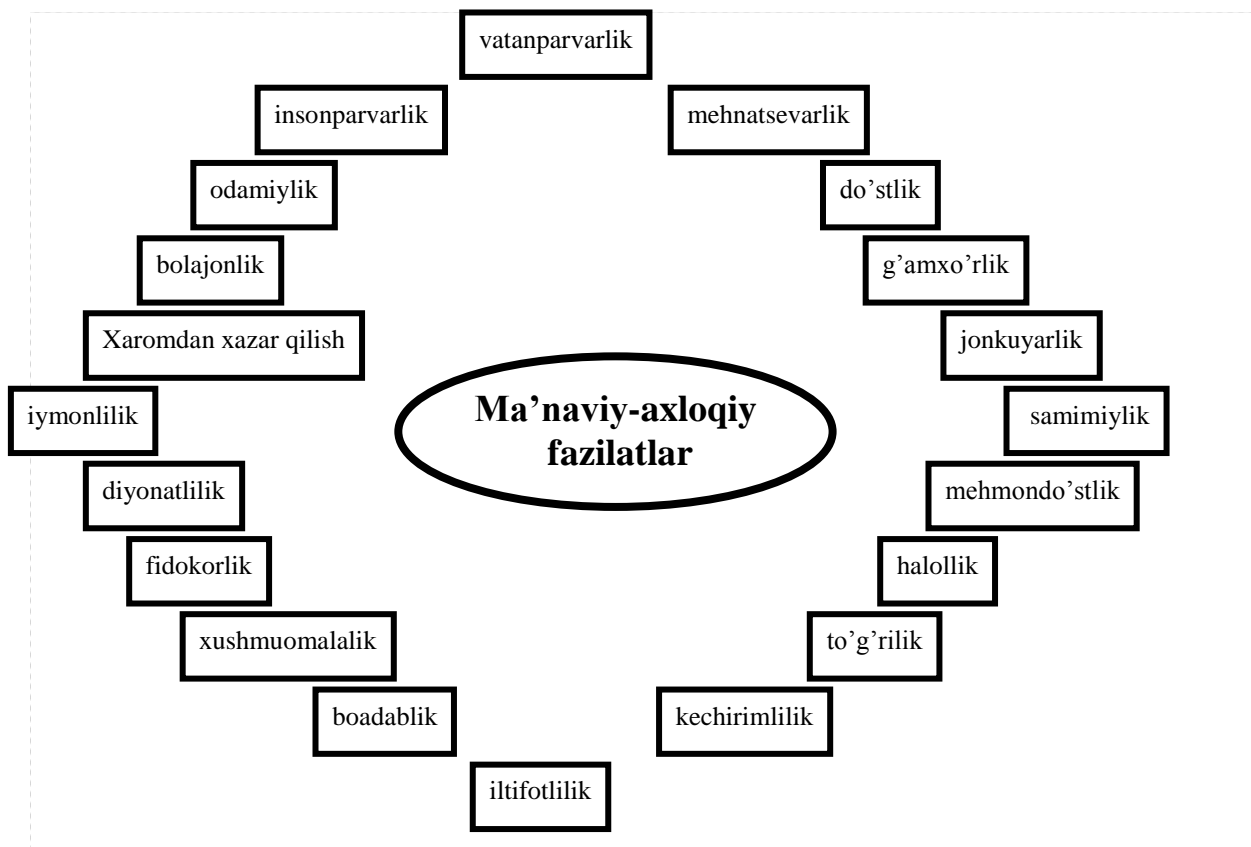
vatanparvarlik

insonparvarlik

mehnatsevarlik

odamiylik

do’stlik

bolajonlik

g’amxo’rlik

Xaromdan xazar qilish

jonkuyarlik

iymonlilik

Ma’naviy-axloqiy fazilatlar

samimiylik

diyonatlilik

mehmondo’stlik

fidokorlik

halollik

xushmuomalalik

to’g’rilik

boadablik

kechirimlilik

iltifotlilik